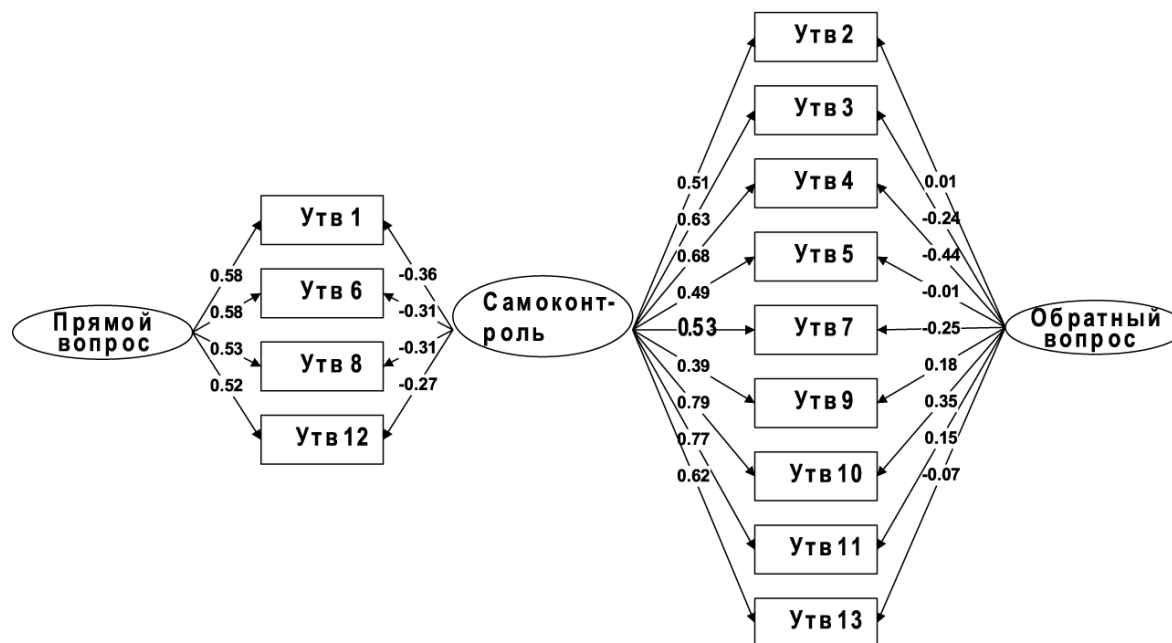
Прямой вопрос

0.58
0.58
0.53
0.52

Утв 1
Утв 6
Утв 8
Утв 12

-0.36
-0.31
-0.31
-0.27

Самоконтроль

0.51
0.63
0.68
0.49
0.53
0.39
0.79
0.77
0.62

Утв 2
Утв 3
Утв 4
Утв 5
Утв 7
Утв 9
Утв 10
Утв 11
Утв 13

0.01
-0.24
-0.44
-0.01
-0.25
0.18
0.35
0.15
-0.07

Обратный вопрос